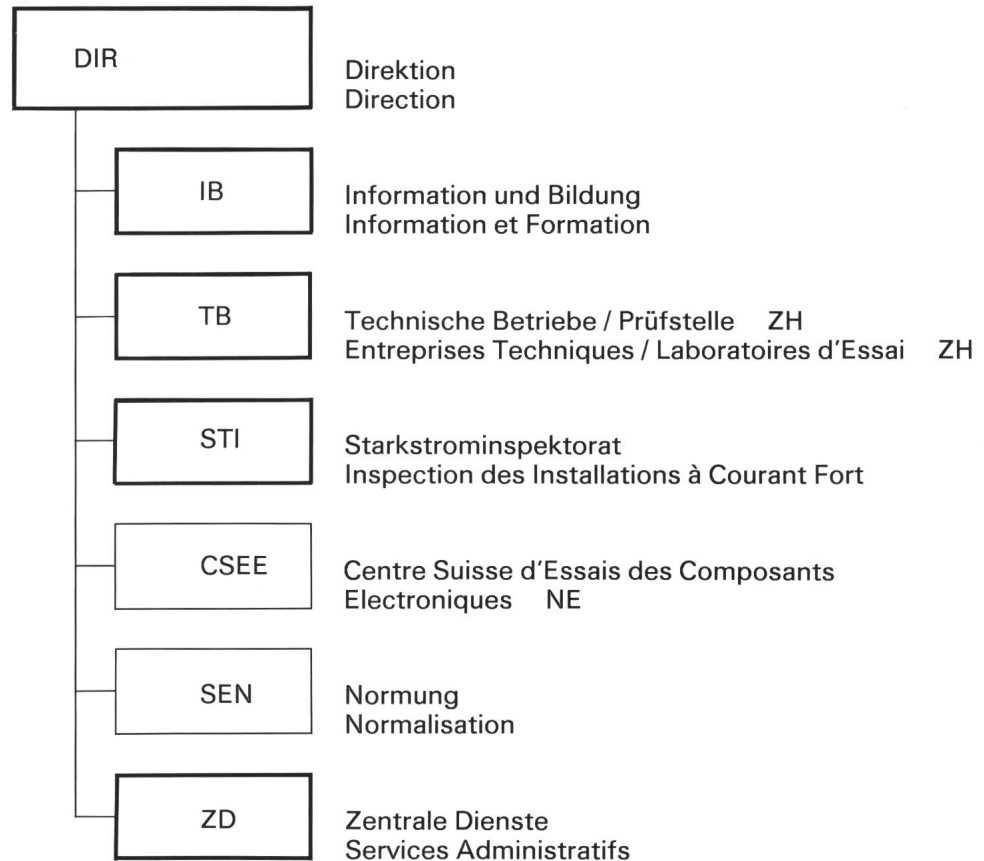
DIR

Direktion
Direction

IB

Information und Bildung
Information et Formation

TB

Technische Betriebe / Prüfstelle ZH
Entreprises Techniques / Laboratoires d'Essai ZH

STI

Starkstrominspektorat
Inspection des Installations à Courant Fort

CSEE

Centre Suisse d'Essais des Composants Electroniques NE

SEN

Normung
Normalisation

ZD

Zentrale Dienste
Services Administratifs